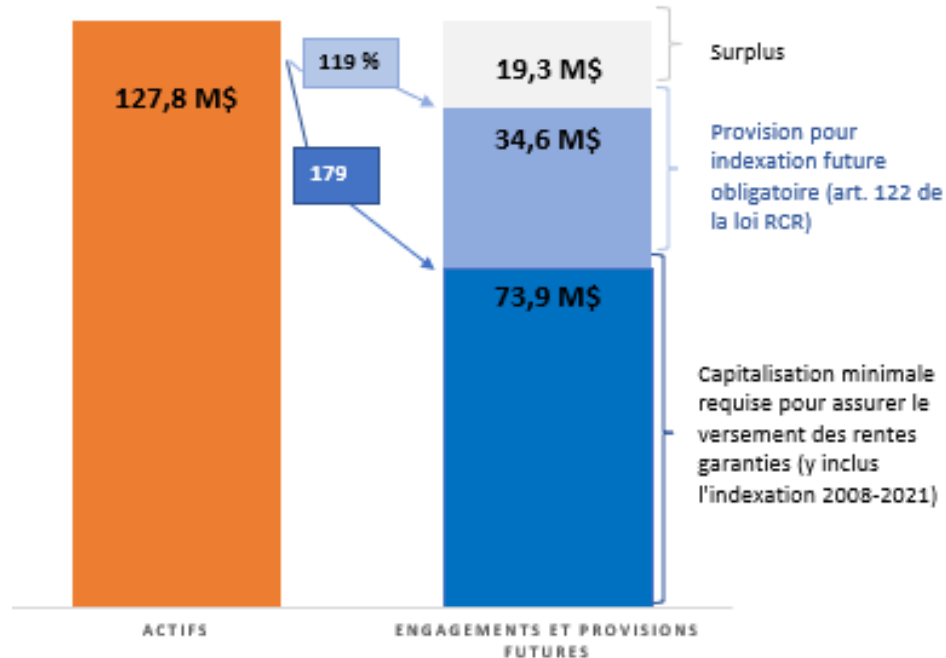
127,8 M$

119 %

179

19,3 M$

34,6 M$

73,9 M$

Surplus

Provision pour indexation future obligatoire (art. 122 de la loi RCR)

Capitalisation minimale requise pour assurer le versement des rentes garanties (y inclus l'indexation 2008-2021)

ACTIFS

ENGAGEMENTS ET PROVISIONS FUTURES